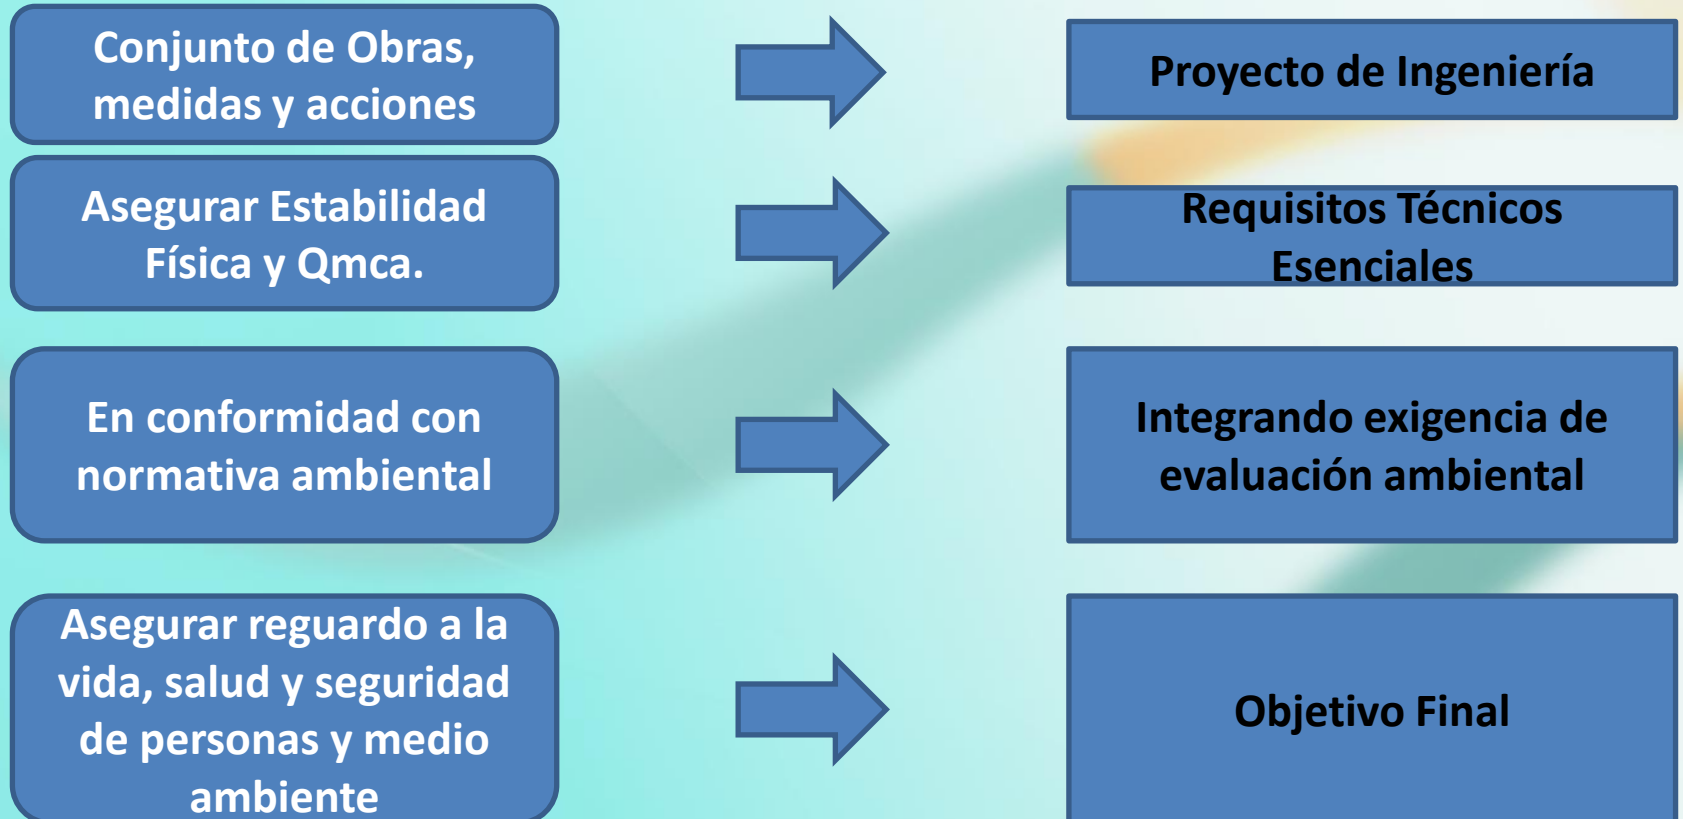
Conjunto de Obras, medidas y acciones

Proyecto de Ingeniería

Asegurar Estabilidad Física y Qmca.

Requisitos Técnicos Esenciales

En conformidad con normativa ambiental

Integrando exigencia de evaluación ambiental

Asegurar reguardo a la vida, salud y seguridad de personas y medio ambiente

Objetivo Final